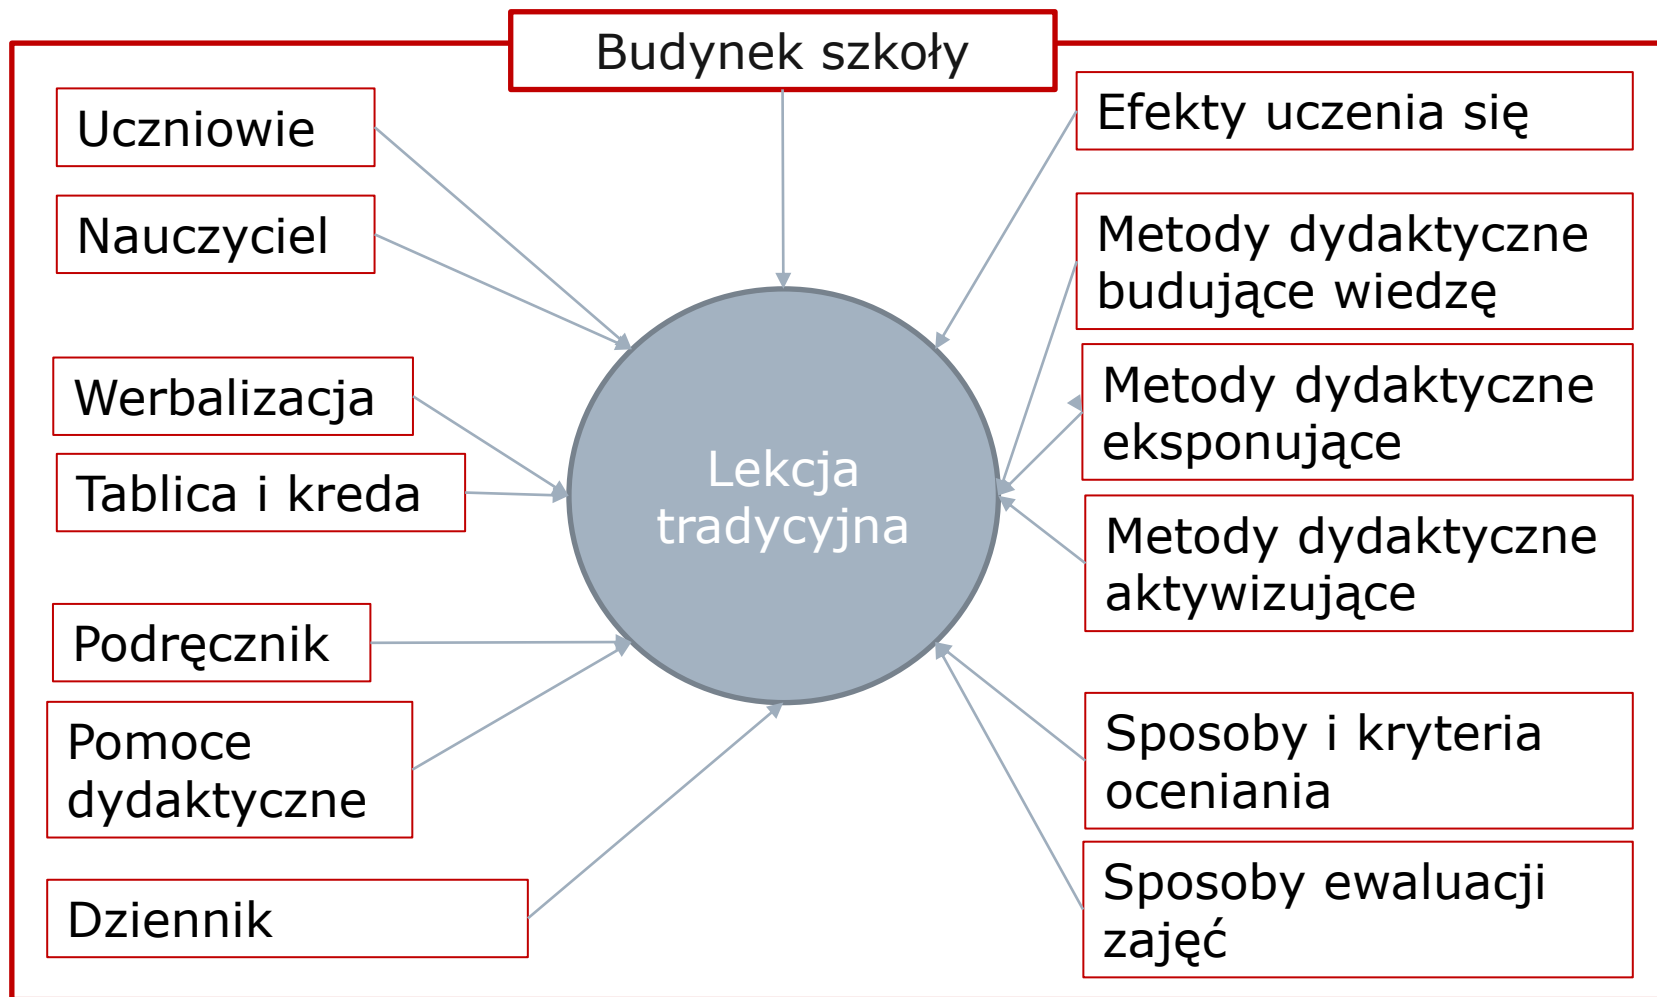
Budynek szkoły

Uczniowie

Nauczyciel

Werbalizacja

Tablica i kreda

Podręcznik

Pomoce dydaktyczne

Dziennik

Lekcja tradycyjna

Efekty uczenia się

Metody dydaktyczne budujące wiedzę

Metody dydaktyczne eksponujące

Metody dydaktyczne aktywizujące

Sposoby i kryteria oceniania

Sposoby ewaluacji zajęć